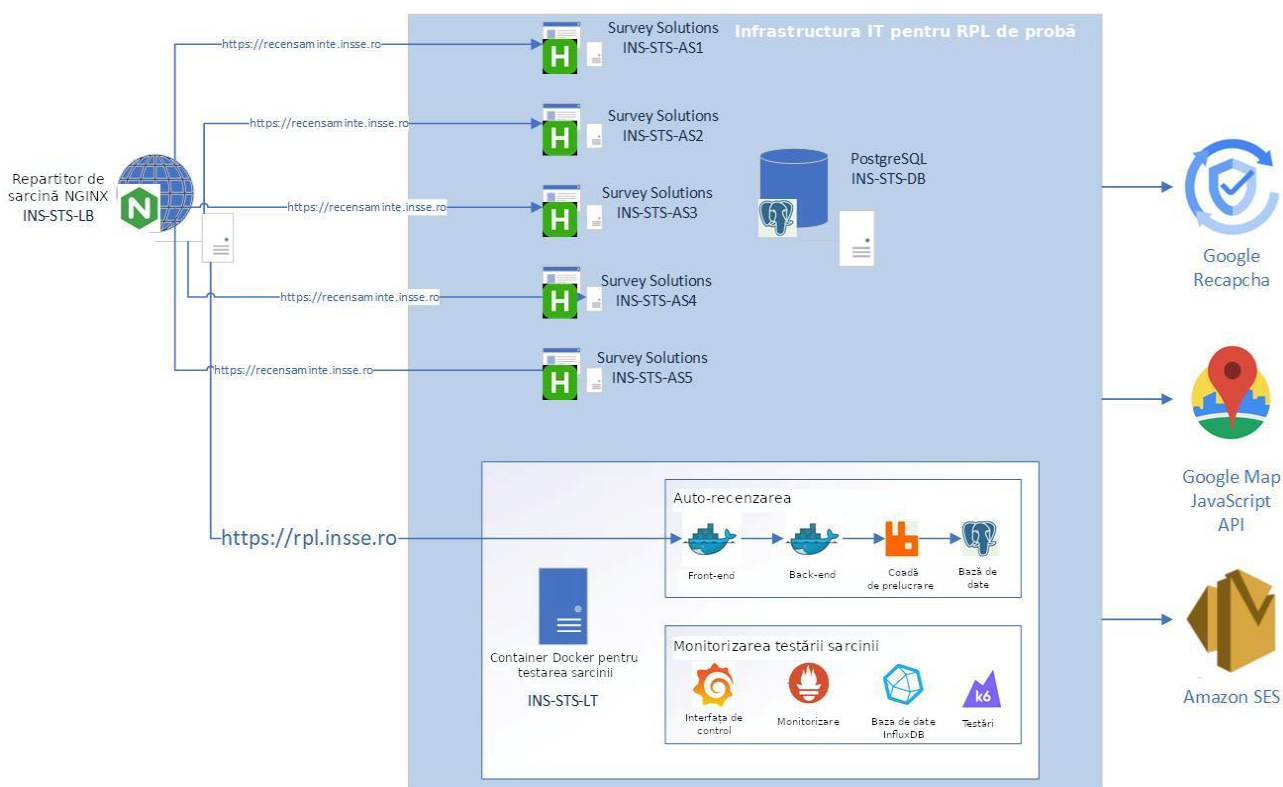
Infrastructura IT pentru RPL de probă

Repartitor de sarcină NGINX
INS-STS-LB

https://recensaminte.insse.ro
Survey Solutions
INS-STS-AS1

https://recensaminte.insse.ro
Survey Solutions
INS-STS-AS2

https://recensaminte.insse.ro
Survey Solutions
INS-STS-AS3

https://recensaminte.insse.ro
Survey Solutions
INS-STS-AS4

https://recensaminte.insse.ro
Survey Solutions
INS-STS-AS5

PostgreSQL
INS-STS-DB

Google Recapcha

Google Map JavaScript API

Amazon SES

https://rpl.insse.ro

Auto-recenzarea
Front-end
Back-end
Coadă de prelucrare
Bază de date

Container Docker pentru testarea sarcinii
INS-STS-LT

Monitorizarea testării sarcinii
Interfața de control
Monitorizare
Baza de date InfluxDB
Testări